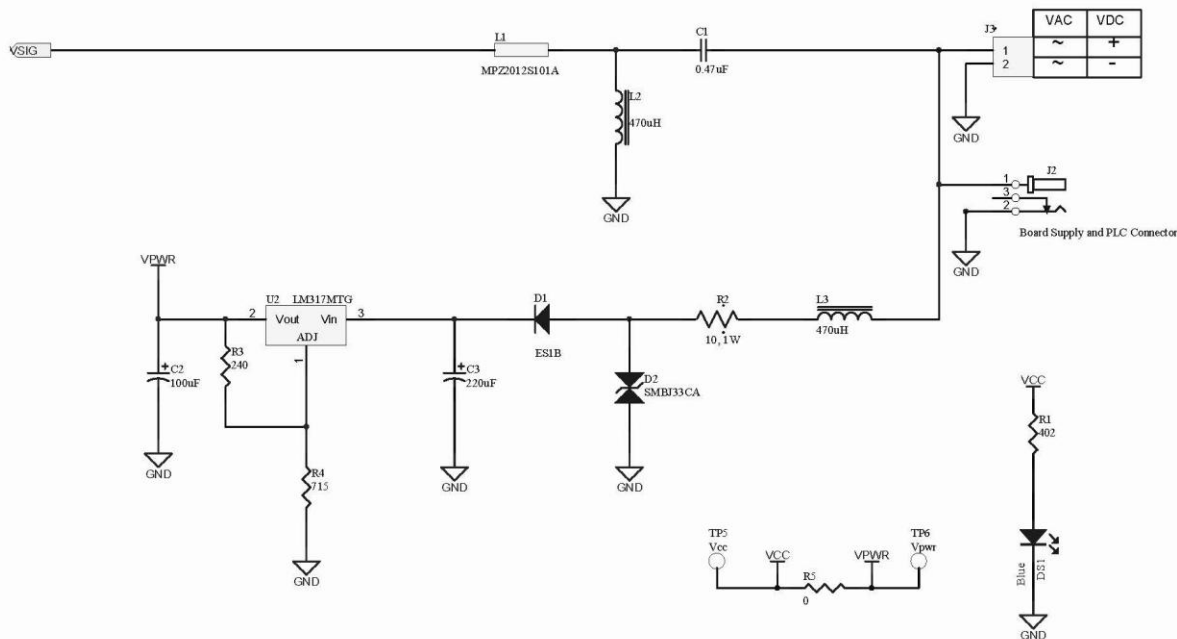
VSIG

L1
MPZ2012S101A

C1
0.47uF

L2
470uH

GND

J3

| VAC | VDC |
|---|---|
| ~ | + |
| ~ | - |

1
2

GND

J2
1
3
2

Board Supply and PLC Connector

GND

VPWR

U2 LM317MTG
2 Vout Vin 3
ADJ
1

C2
100uF

R3
240

GND

R4
715

GND

C3
220uF

GND

D1
ES1B

D2
SMBJ33CA

GND

R2
10, 1W

L3
470uH

VCC

R1
402

DS1
Blue

GND

TP5
Vcc

VCC

R5
0

VPWR

TP6
Vpwr